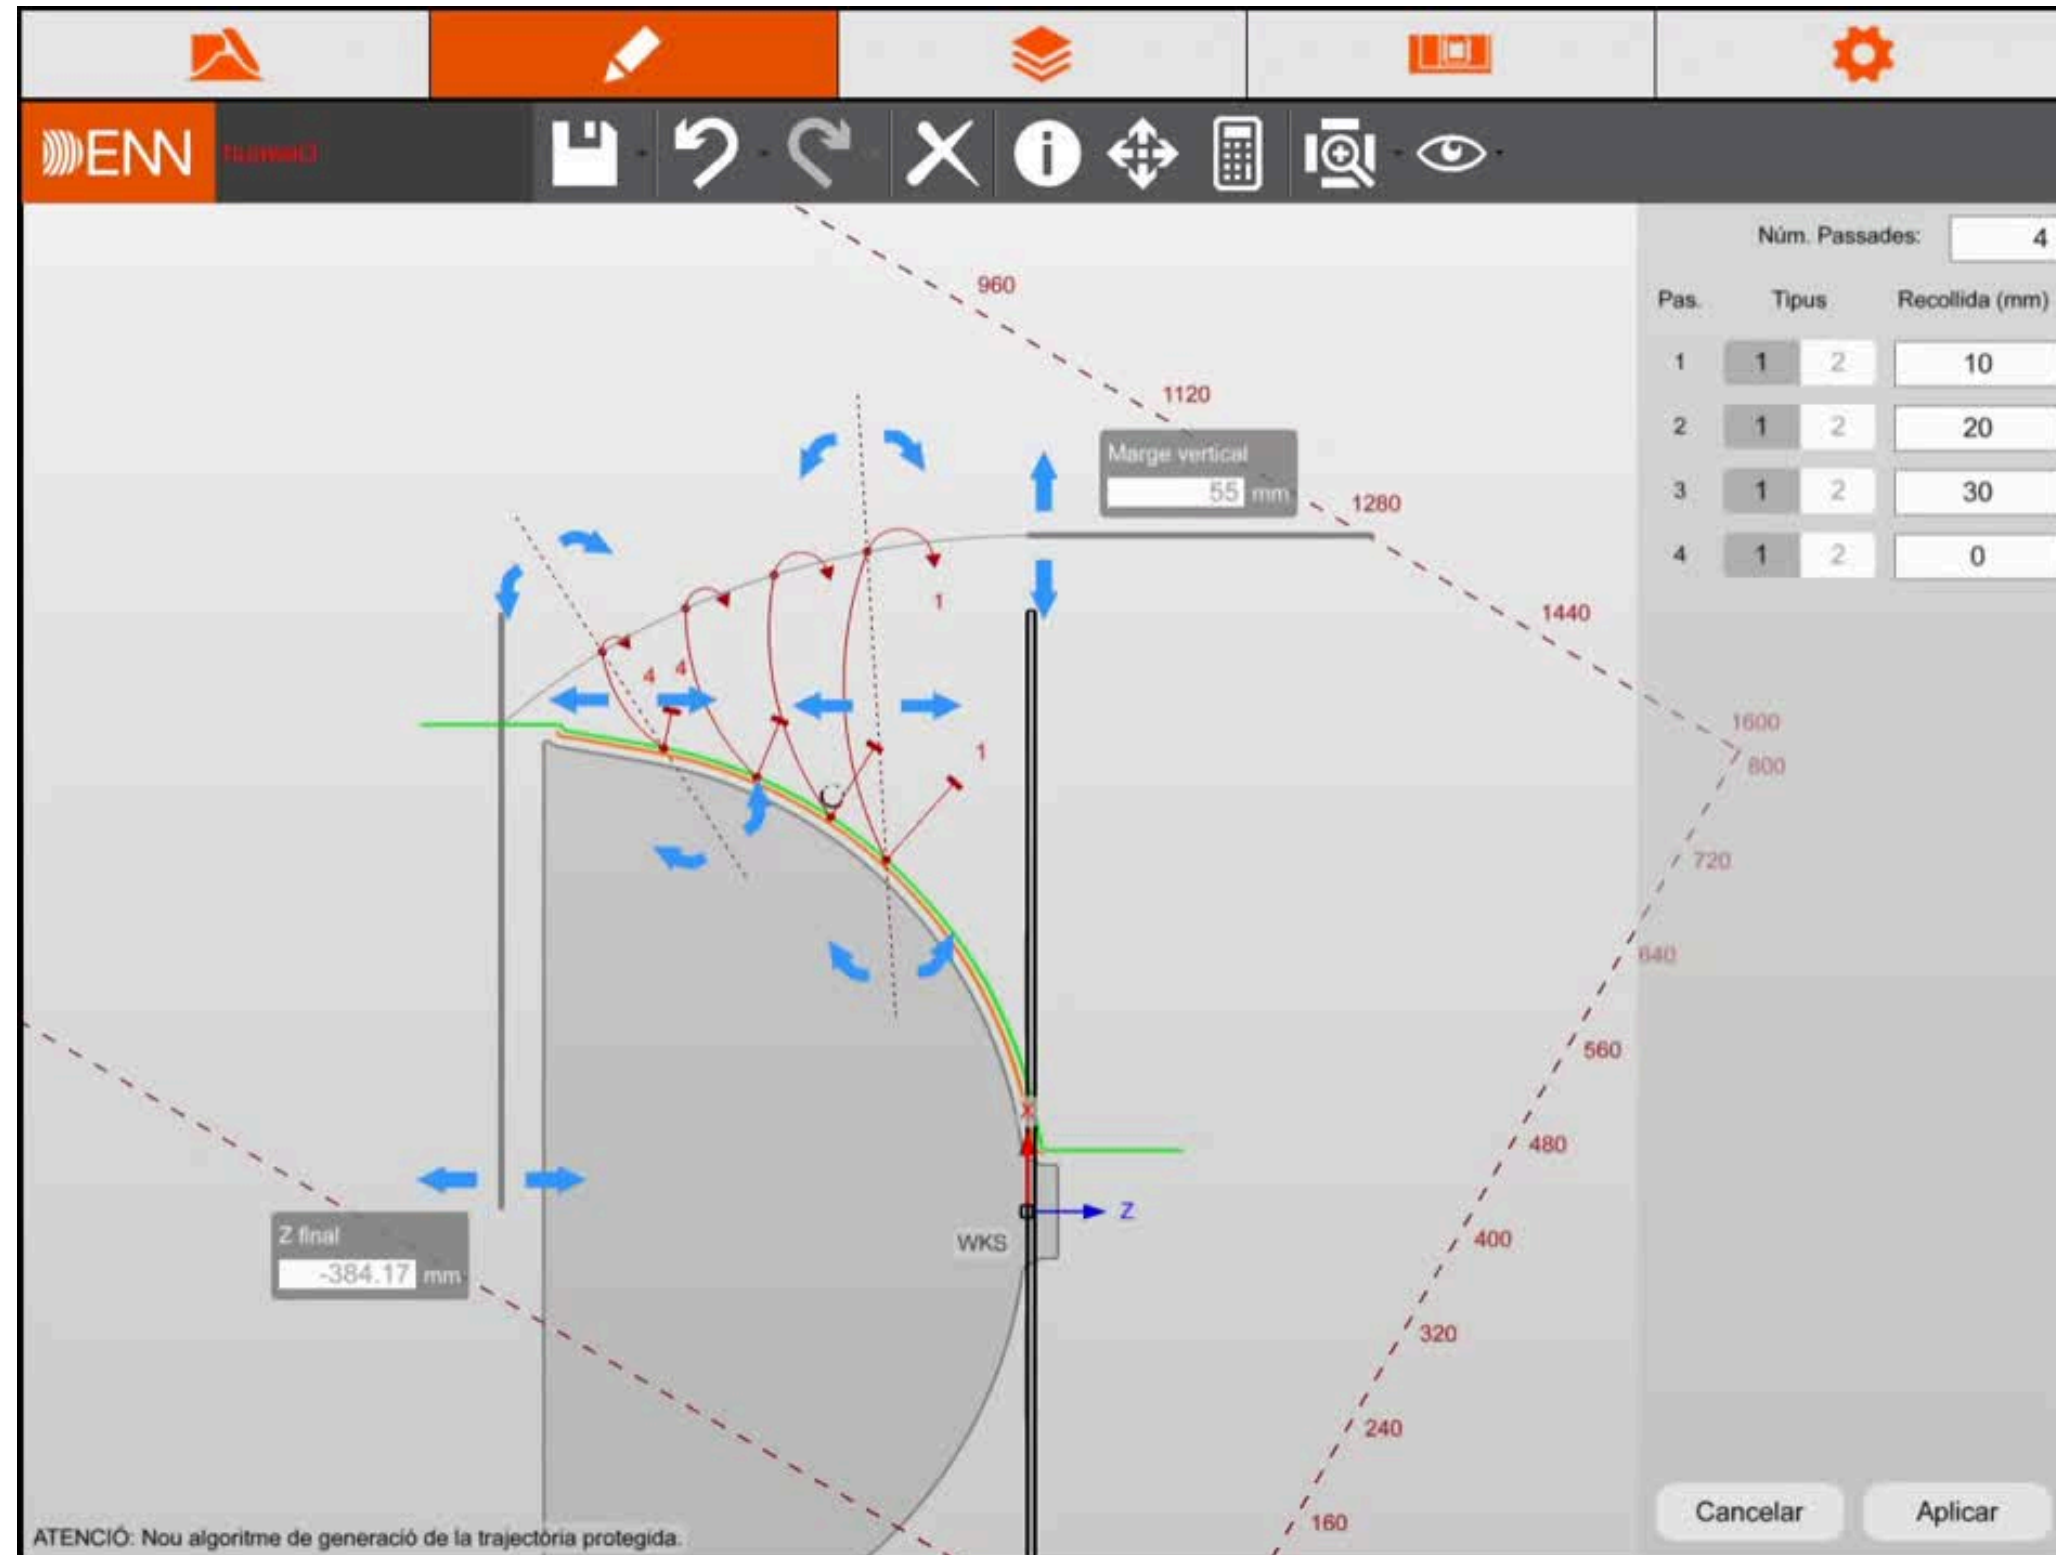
ENN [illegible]

960
1120
Marge vertical
55 mm
1280
1440
1600
800
720
640
560
480
400
320
240
160

1
4
4
1

Z
WKS

Z final
-384.17 mm

Núm. Passades: 4

| Pas. | Tipus | Recollida (mm) |
|---|---|---|
| 1 | 1 2 | 10 |
| 2 | 1 2 | 20 |
| 3 | 1 2 | 30 |
| 4 | 1 2 | 0 |

Cancelar
Aplicar

ATENCIÓ: Nou algoritme de generació de la trajectòria protegida.